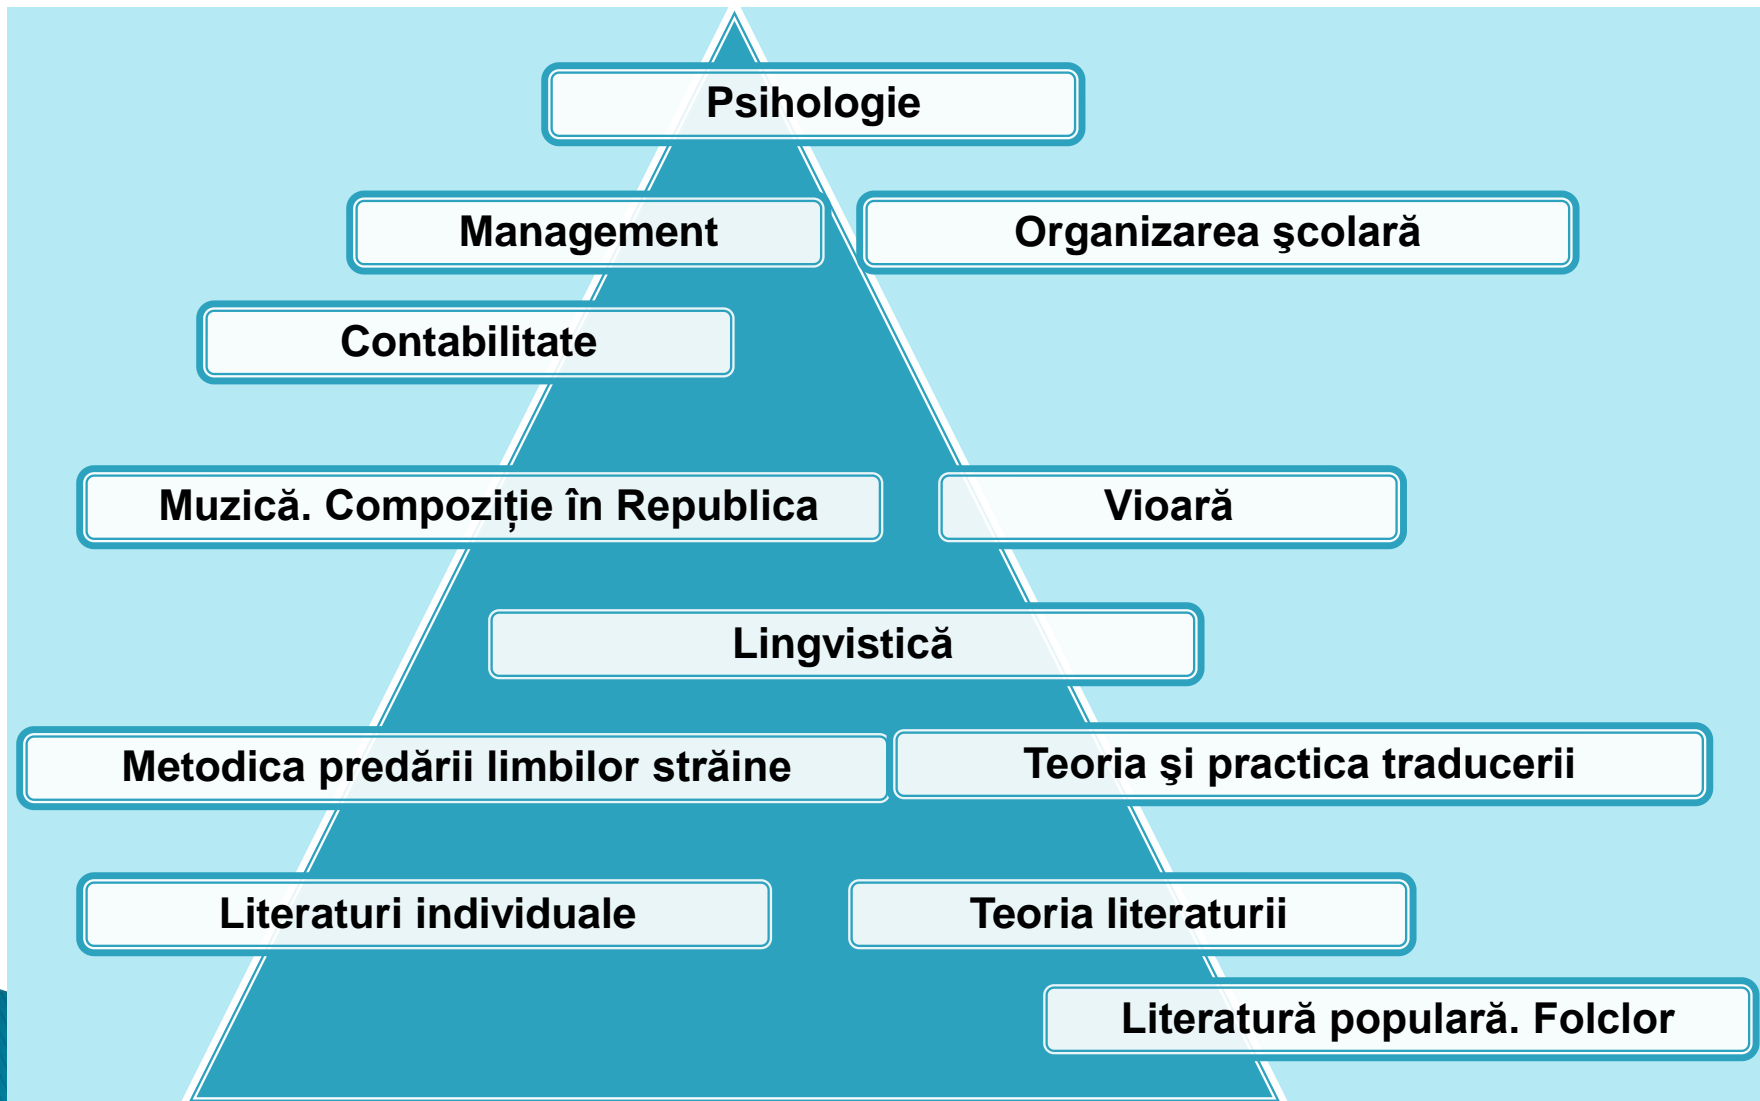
Psihologie

Management

Organizarea şcolară

Contabilitate

Muzică. Compoziție în Republica

Vioară

Lingvistică

Metodica predării limbilor străine

Teoria şi practica traducerii

Literaturi individuale

Teoria literaturii

Literatură populară. Folclor